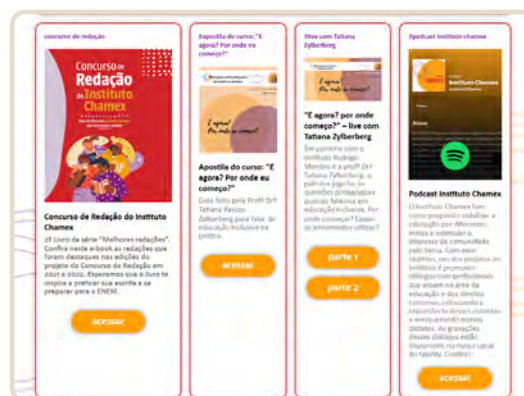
concurso de redação

Concurso de Redação Instituto Chamex

Concurso de Redação do Instituto Chamex

2º Livro da série "Melhores redações". Confira neste e-book as redações que foram destaques nas edições do projeto do Concurso de Redação em 2021 e 2022. Esperamos que o livro te inspire a praticar sua escrita e a se preparar para o ENEM.

acessar

Apostila do curso: "E agora? Por onde eu começo?"

E agora? Por onde eu começo?

Apostila do curso: "E agora? Por onde eu começo?"

Guia feito pela Profª Drª Tatiana Renzo Zylberberg para falar de educação inclusiva na prática.

acessar

live com Tatiana Zylberberg

"E agora? Por onde começo?" – live com Tatiana Zylberberg

Em parceria com o Instituto Rodrigo Mendes e a profª Drª Tatiana Zylberberg, a palestra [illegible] quando falamos em educação inclusiva. Por onde começar? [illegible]

parte 1

parte 2

#podcast Instituto chamex

Instituto Chamex

Podcast Instituto Chamex

O Instituto Chamex tem como propósito viabilizar a educação por diferentes meios e estimular o interesse da comunidade pela leitura. Com esse objetivo, um dos projetos do Instituto é promover diálogos com profissionais que atuam na área da educação e dos direitos humanos, refletindo a importância desses assuntos e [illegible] debates. As gravações desses diálogos estão disponíveis no nosso canal do Spotify. Confira!

acessar